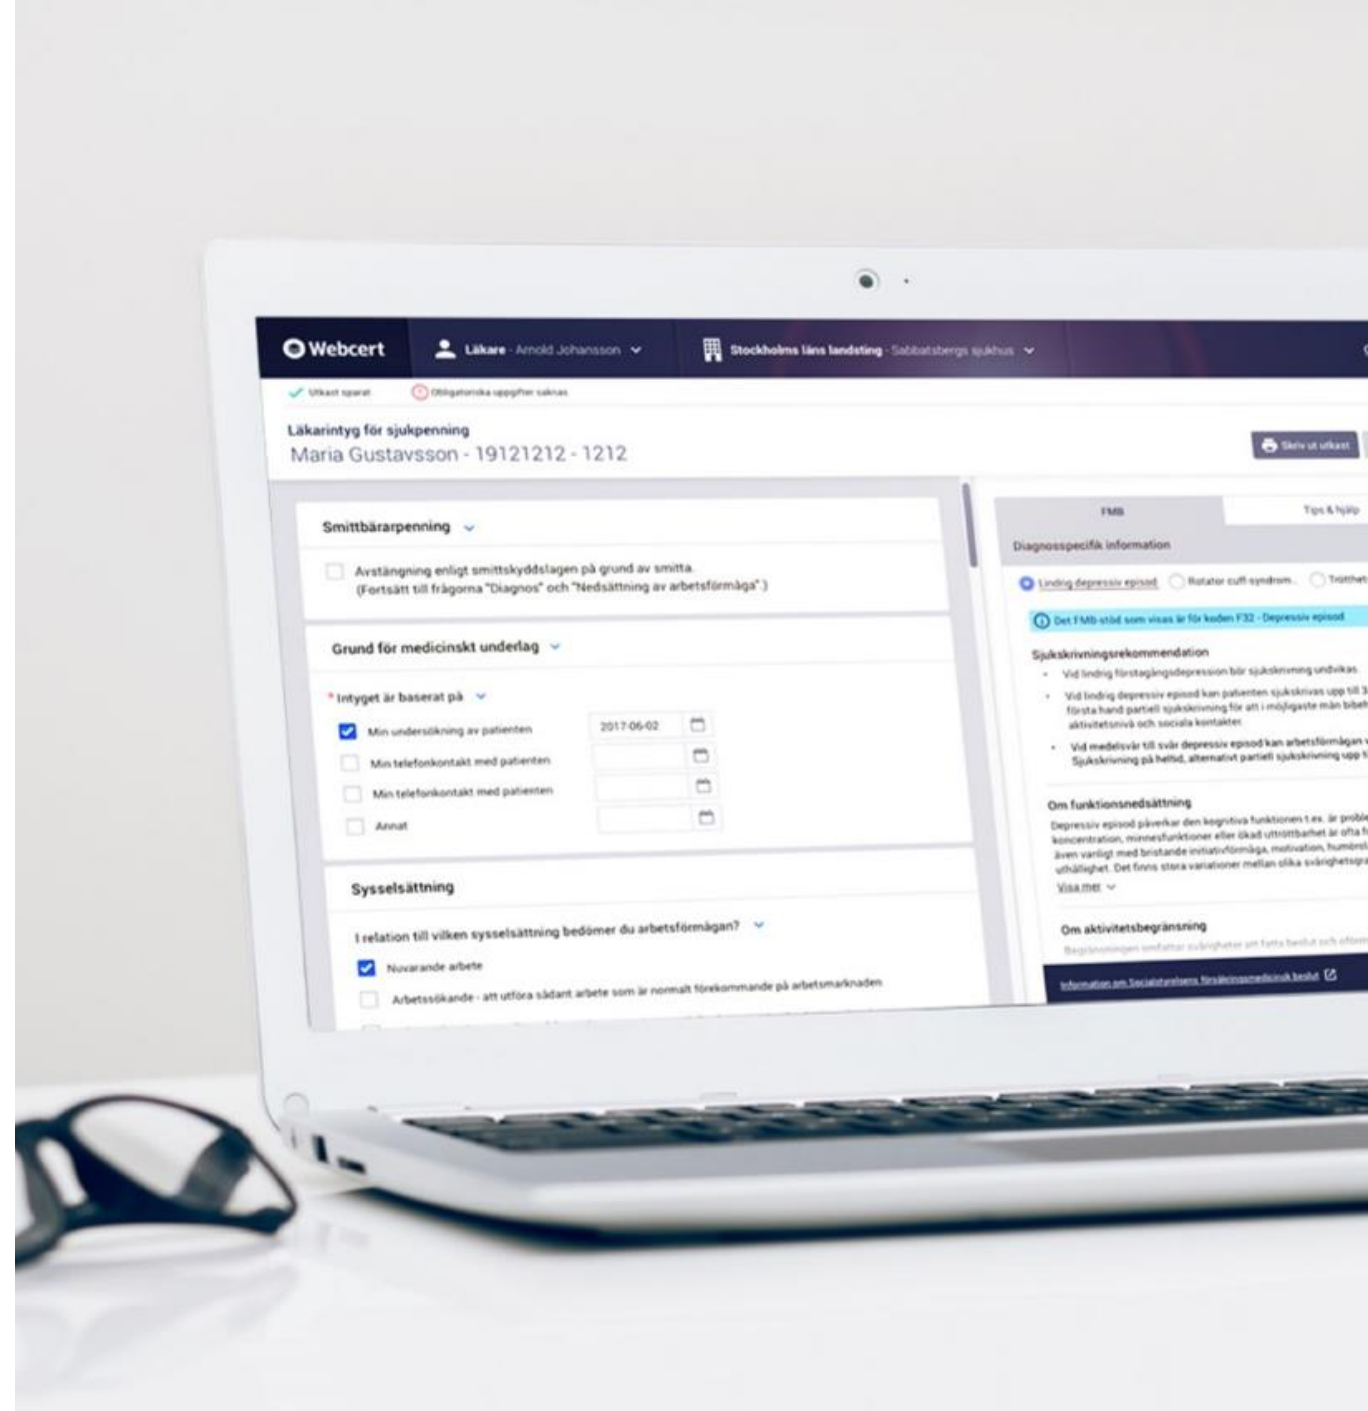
Webcert

Läkare - Arnold Johansson

Stockholms läns landsting - Sabbatsbergs sjukhus

Utkast sparat

Obligatoriska uppgifter saknas

Läkarintyg för sjukpenning

Maria Gustavsson - 19121212 - 1212

Skriv ut utkast

Smittbärarpenning

Avstängning enligt smittskyddslagen på grund av smitta. (Fortsätt till frågorna "Diagnos" och "Nedsättning av arbetsförmåga".)

Grund för medicinskt underlag

* Intyget är baserat på

Min undersökning av patienten 2017-06-02

Min telefonkontakt med patienten

Min telefonkontakt med patienten

Annat

Sysselsättning

I relation till vilken sysselsättning bedömer du arbetsförmågan?

Nuvarande arbete

Arbetssökande - att utföra sådant arbete som är normalt förekommande på arbetsmarknaden

FMB

Tips & hjälp

Diagnosspecifik information

Lindrig depressiv episod

Rotator cuff-syndrom

Trötthet

Det FMB-stöd som visas är för koden F32 - Depressiv episod

Sjukskrivningsrekommendation

Vid lindrig förstagångsdepression bör sjukskrivning undvikas.

Vid lindrig depressiv episod kan patienten sjukskrivas upp till 3 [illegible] första hand partiell sjukskrivning för att i möjligaste mån bibeh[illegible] aktivitetsnivå och sociala kontakter.

Vid medelsvår till svår depressiv episod kan arbetsförmågan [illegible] Sjukskrivning på heltid, alternativt partiell sjukskrivning upp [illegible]

Om funktionsnedsättning

Depressiv episod påverkar den kognitiva funktionen t.ex. är proble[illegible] koncentration, minnesfunktioner eller ökad uttröttbarhet är ofta f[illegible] även vanligt med bristande initiativförmåga, motivation, humörsl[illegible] uthållighet. Det finns stora variationer mellan olika svårighetsgra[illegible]

Visa mer

Om aktivitetsbegränsning

Begränsningen omfattar svårigheter att fatta beslut och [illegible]

Information om Socialstyrelsens försäkringsmedicinsk beslut